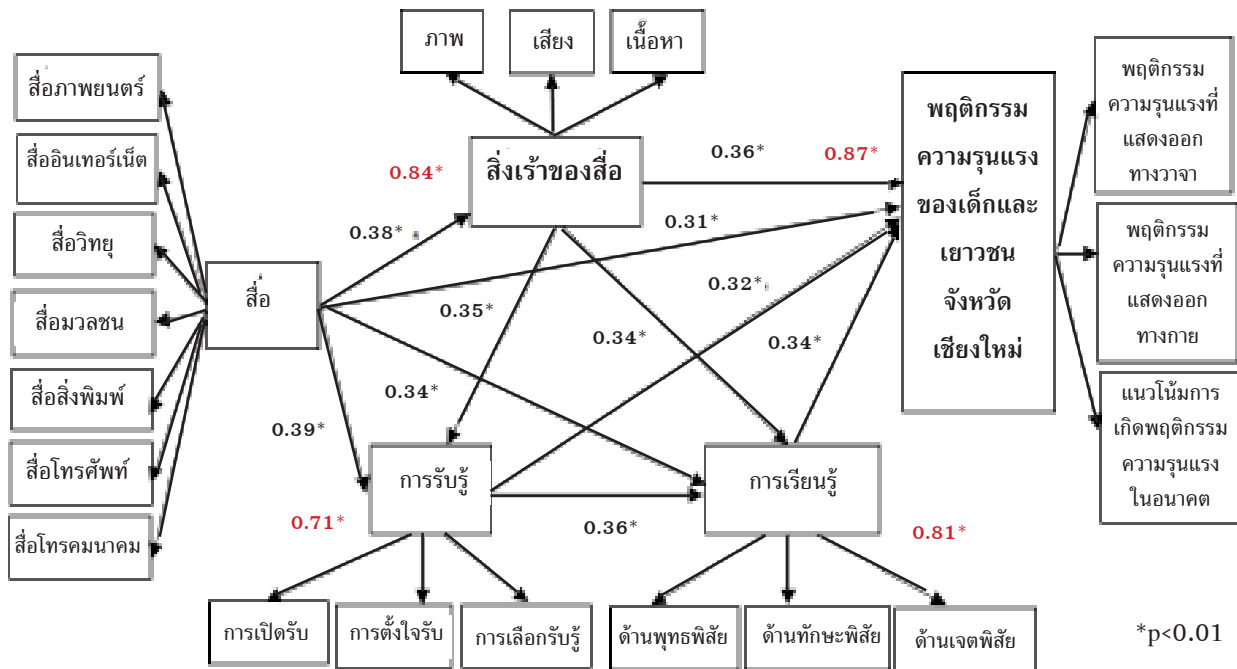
ภาพ

เสียง

เนื้อหา

สื่อภาพยนตร์

สื่ออินเทอร์เน็ต

สื่อวิทยุ

สื่อมวลชน

สื่อสิ่งพิมพ์

สื่อโทรศัพท์

สื่อโทรคมนาคม

สื่อ

0.84*

สิ่งเร้าของสื่อ

0.36*

0.87*

พฤติกรรมความรุนแรงของเด็กและเยาวชนจังหวัดเชียงใหม่

พฤติกรรมความรุนแรงที่แสดงออกทางวาจา

พฤติกรรมความรุนแรงที่แสดงออกทางกาย

แนวโน้มการเกิดพฤติกรรมความรุนแรงในอนาคต

0.38*

0.31*

0.32*

0.35*

0.34*

0.34*

0.34*

0.39*

การรับรู้

การเรียนรู้

0.71*

0.36*

0.81*

การเปิดรับ

การตั้งใจรับ

การเลือกรับรู้

ด้านพุทธพิสัย

ด้านทักษะพิสัย

ด้านเจตพิสัย

*p<0.01